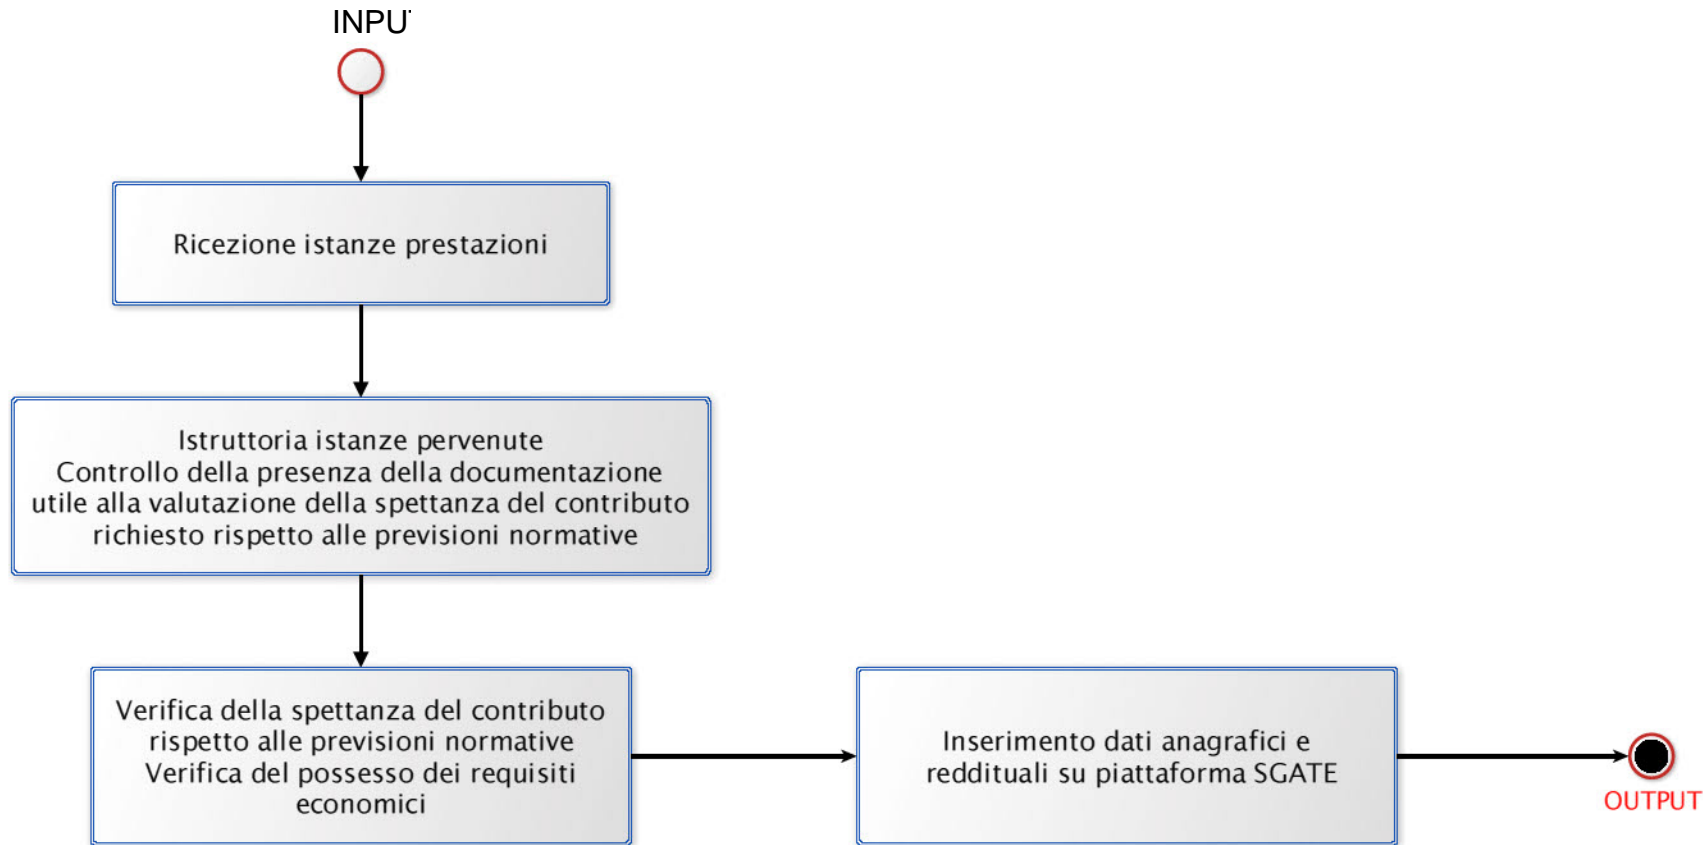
INPU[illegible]

Ricezione istanze prestazioni

Istruttoria istanze pervenute
Controllo della presenza della documentazione utile alla valutazione della spettanza del contributo richiesto rispetto alle previsioni normative

Verifica della spettanza del contributo rispetto alle previsioni normative
Verifica del possesso dei requisiti economici

Inserimento dati anagrafici e reddituali su piattaforma SGATE

OUTPUT